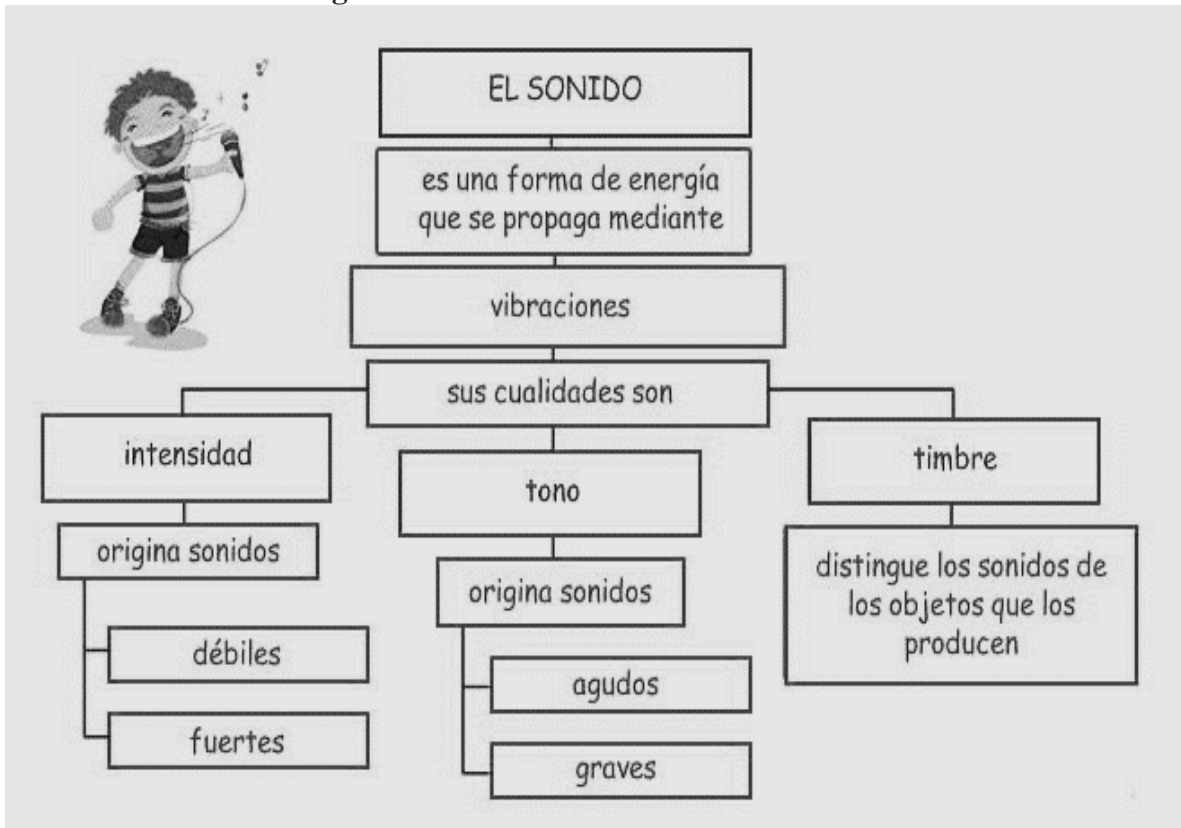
EL SONIDO

es una forma de energía que se propaga mediante

vibraciones

sus cualidades son

intensidad

origina sonidos

débiles

fuertes

tono

origina sonidos

agudos

graves

timbre

distingue los sonidos de los objetos que los producen